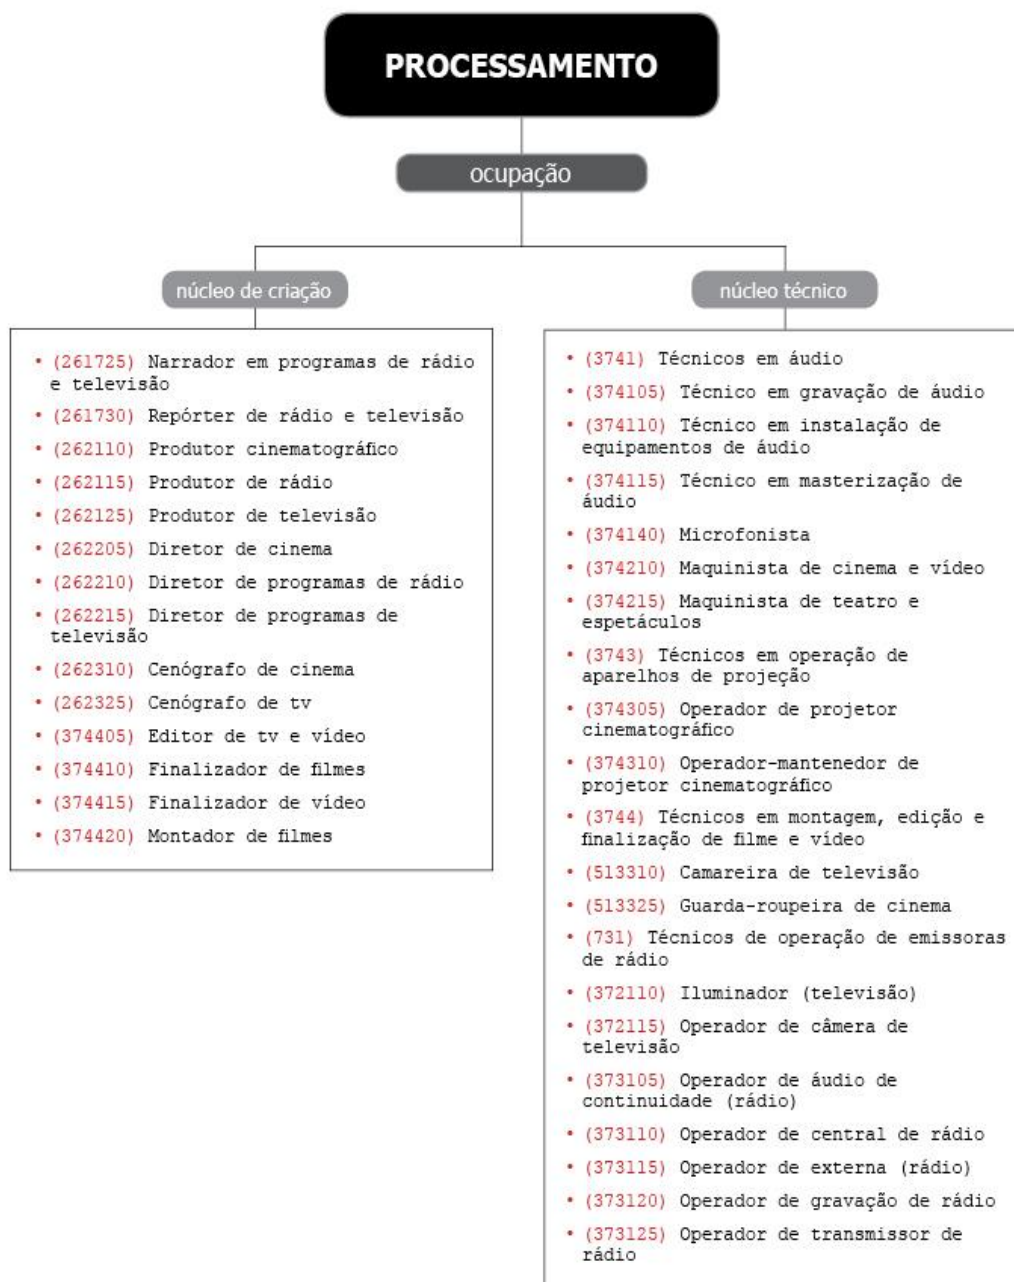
PROCESSAMENTO

ocupação

núcleo de criação

- (261725) Narrador em programas de rádio e televisão
- (261730) Repórter de rádio e televisão
- (262110) Produtor cinematográfico
- (262115) Produtor de rádio
- (262125) Produtor de televisão
- (262205) Diretor de cinema
- (262210) Diretor de programas de rádio
- (262215) Diretor de programas de televisão
- (262310) Cenógrafo de cinema
- (262325) Cenógrafo de tv
- (374405) Editor de tv e vídeo
- (374410) Finalizador de filmes
- (374415) Finalizador de vídeo
- (374420) Montador de filmes

núcleo técnico

- (3741) Técnicos em áudio
- (374105) Técnico em gravação de áudio
- (374110) Técnico em instalação de equipamentos de áudio
- (374115) Técnico em masterização de áudio
- (374140) Microfonista
- (374210) Maquinista de cinema e vídeo
- (374215) Maquinista de teatro e espetáculos
- (3743) Técnicos em operação de aparelhos de projeção
- (374305) Operador de projetor cinematográfico
- (374310) Operador-mantenedor de projetor cinematográfico
- (3744) Técnicos em montagem, edição e finalização de filme e vídeo
- (513310) Camareira de televisão
- (513325) Guarda-roupeira de cinema
- (731) Técnicos de operação de emissoras de rádio
- (372110) Iluminador (televisão)
- (372115) Operador de câmera de televisão
- (373105) Operador de áudio de continuidade (rádio)
- (373110) Operador de central de rádio
- (373115) Operador de externa (rádio)
- (373120) Operador de gravação de rádio
- (373125) Operador de transmissor de rádio